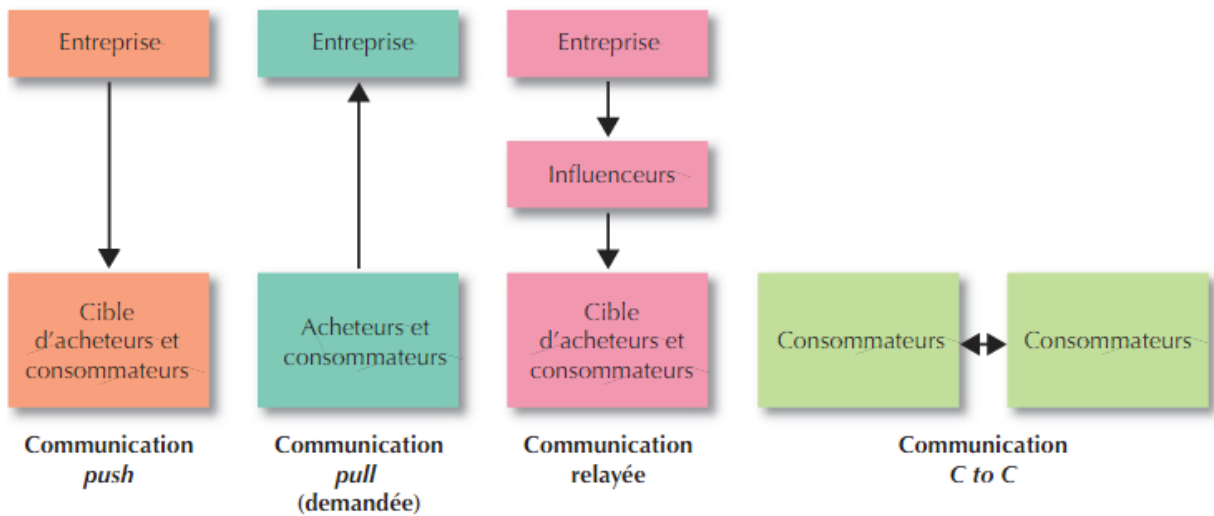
Entreprise

Cible d'acheteurs et consommateurs

Communication *push*

Entreprise

Acheteurs et consommateurs

Communication *pull* (demandée)

Entreprise

Influenceurs

Cible d'acheteurs et consommateurs

Communication relayée

Consommateurs

Consommateurs

Communication *C to C*